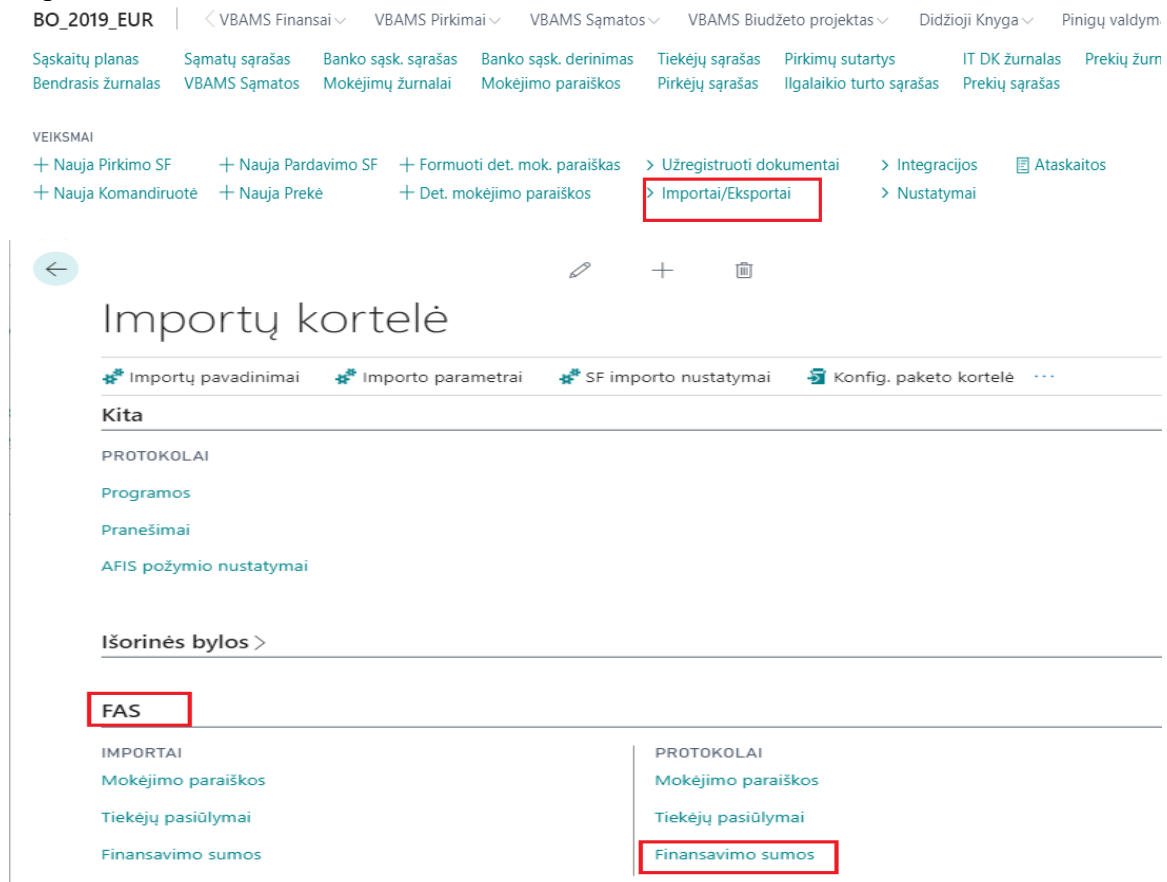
BO_2019_EUR | < VBAMS Finansai ∨ VBAMS Pirkimai ∨ VBAMS Sąmatos ∨ VBAMS Biudžeto projektas ∨ Didžioji Knyga ∨ Pinigų valdym

Sąskaitų planas Sąmatų sąrašas Banko sąsk. sąrašas Banko sąsk. derinimas Tiekėjų sąrašas Pirkimų sutartys IT DK žurnalas Prekių žurn
Bendrasis žurnalas VBAMS Sąmatos Mokėjimų žurnalai Mokėjimo paraiškos Pirkėjų sąrašas Ilgalaikio turto sąrašas Prekių sąrašas

VEIKSMAI
+ Nauja Pirkimo SF + Nauja Pardavimo SF + Formuoti det. mok. paraiškas > Užregistruoti dokumentai > Integracijos Ataskaitos
+ Nauja Komandiruotė + Nauja Prekė + Det. mokėjimo paraiškos > Importai/Eksportai > Nustatymai

Importų kortelė

Importų pavadinimai Importo parametrai SF importo nustatymai Konfig. paketo kortelė ···

Kita

PROTOKOLAI
Programos
Pranešimai
AFIS požymio nustatymai

Išorinės bylos >

FAS

IMPORTAI
Mokėjimo paraiškos
Tiekėjų pasiūlymai
Finansavimo sumos

PROTOKOLAI
Mokėjimo paraiškos
Tiekėjų pasiūlymai
Finansavimo sumos